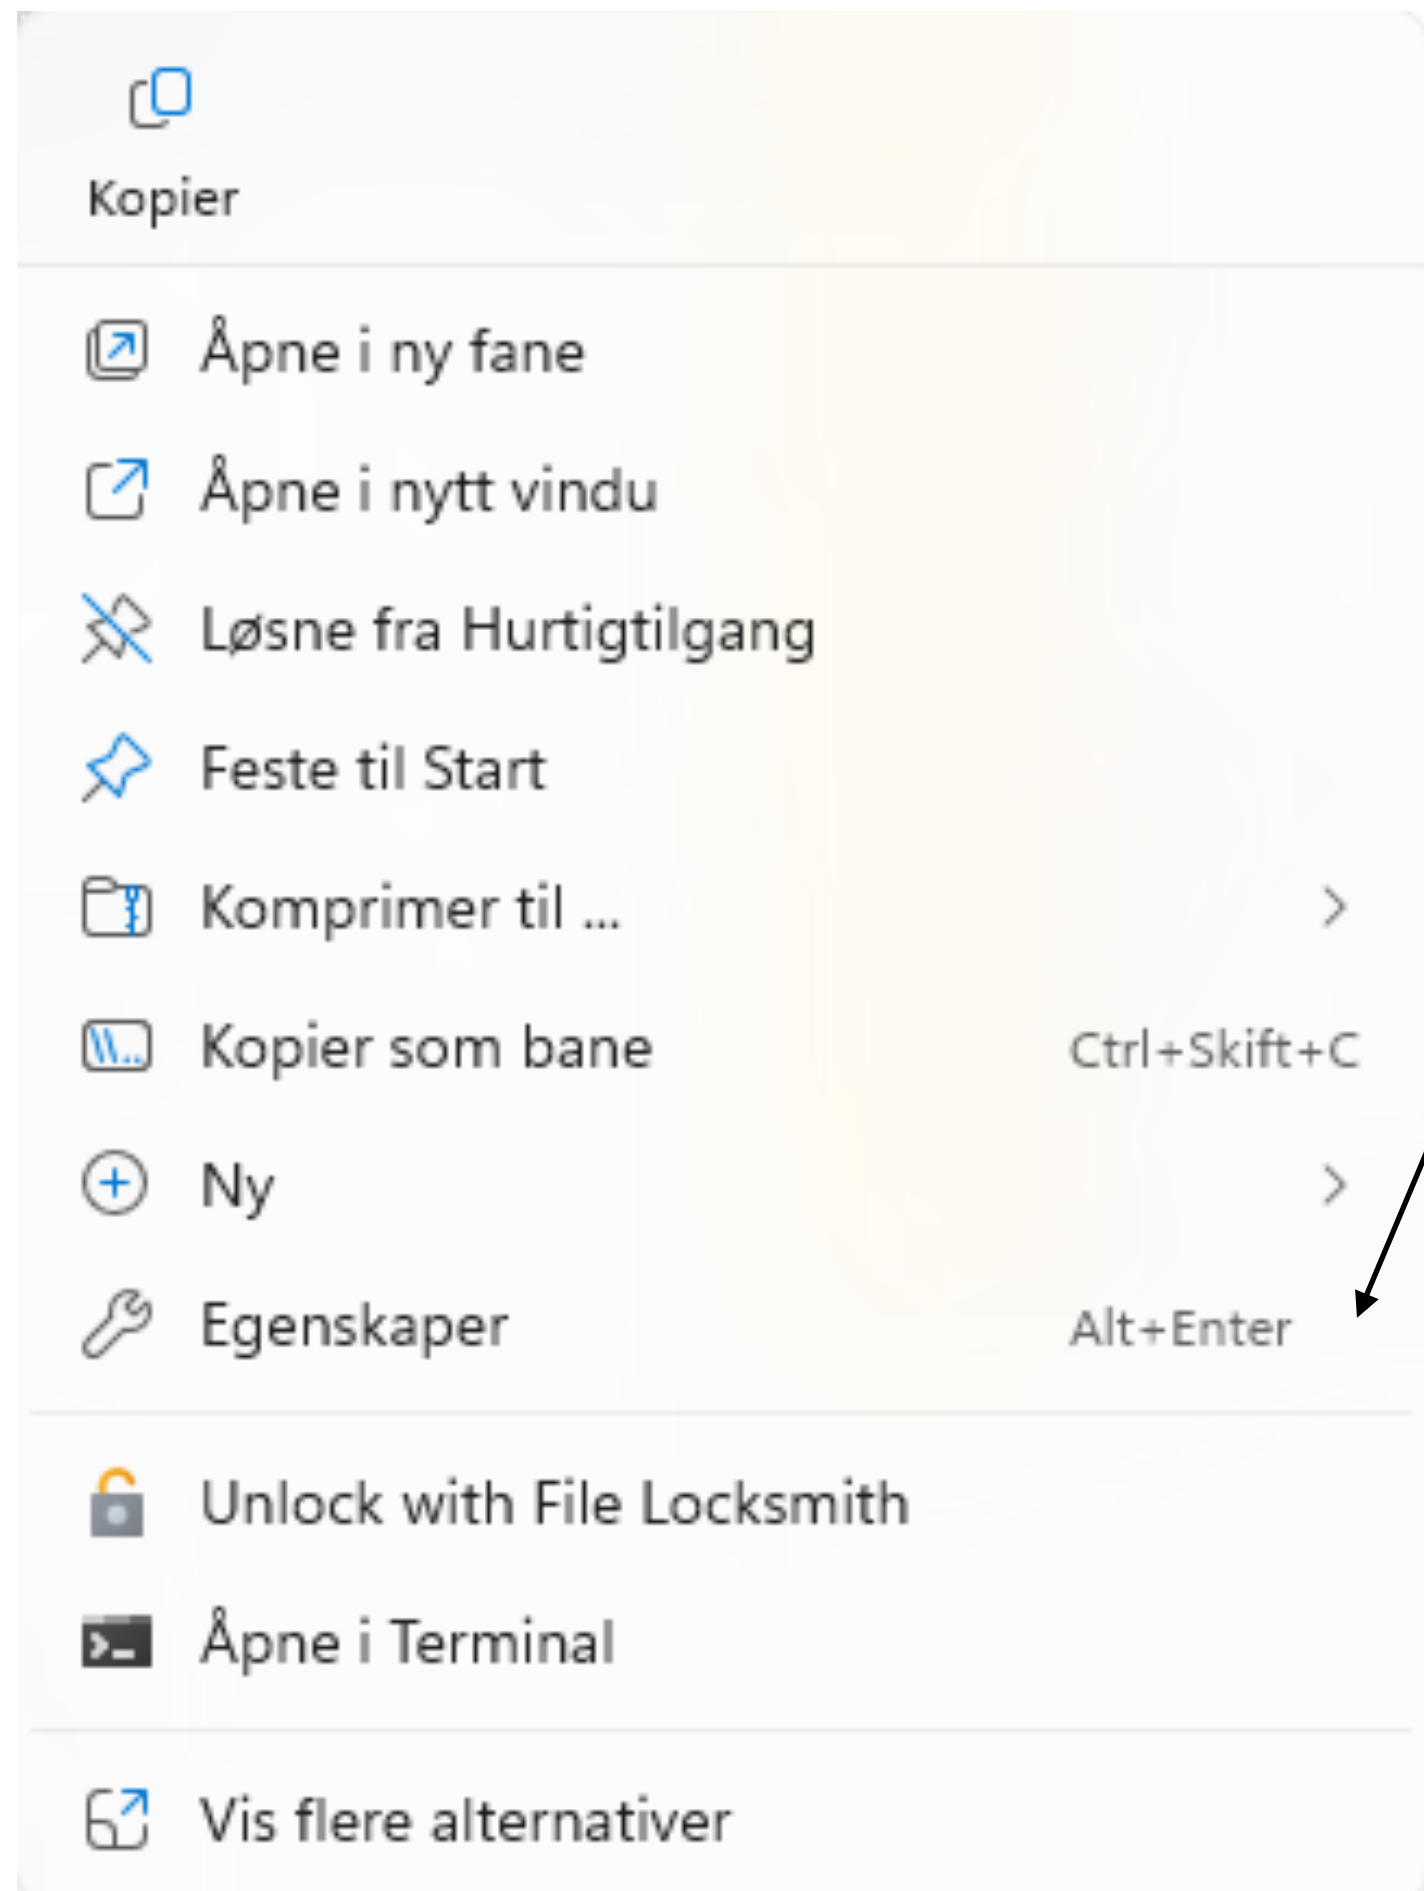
Kopier

Åpne i ny fane
Åpne i nytt vindu
Løsne fra Hurtigtilgang
Feste til Start
Komprimer til ...
Kopier som bane Ctrl+Skift+C
Ny
Egenskaper Alt+Enter

Unlock with File Locksmith
Åpne i Terminal

Vis flere alternativer